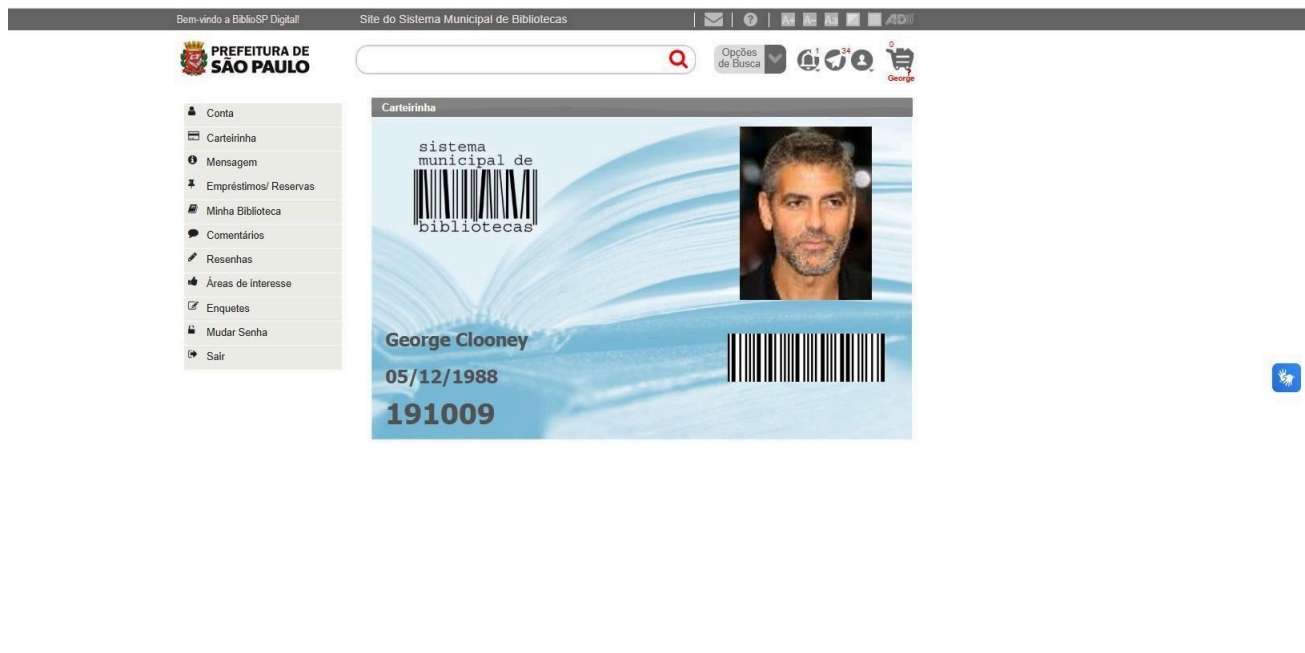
Bem-vindo a BiblioSP Digital!

Site do Sistema Municipal de Bibliotecas

A+ A- Aa AD

PREFEITURA DE
SÃO PAULO

Opções de Busca

1 34

0

George

Conta
Carteirinha
Mensagem
Empréstimos/ Reservas
Minha Biblioteca
Comentários
Resenhas
Áreas de interesse
Enquetes
Mudar Senha
Sair

Carteirinha

sistema
municipal de
bibliotecas

George Clooney
05/12/1988
191009